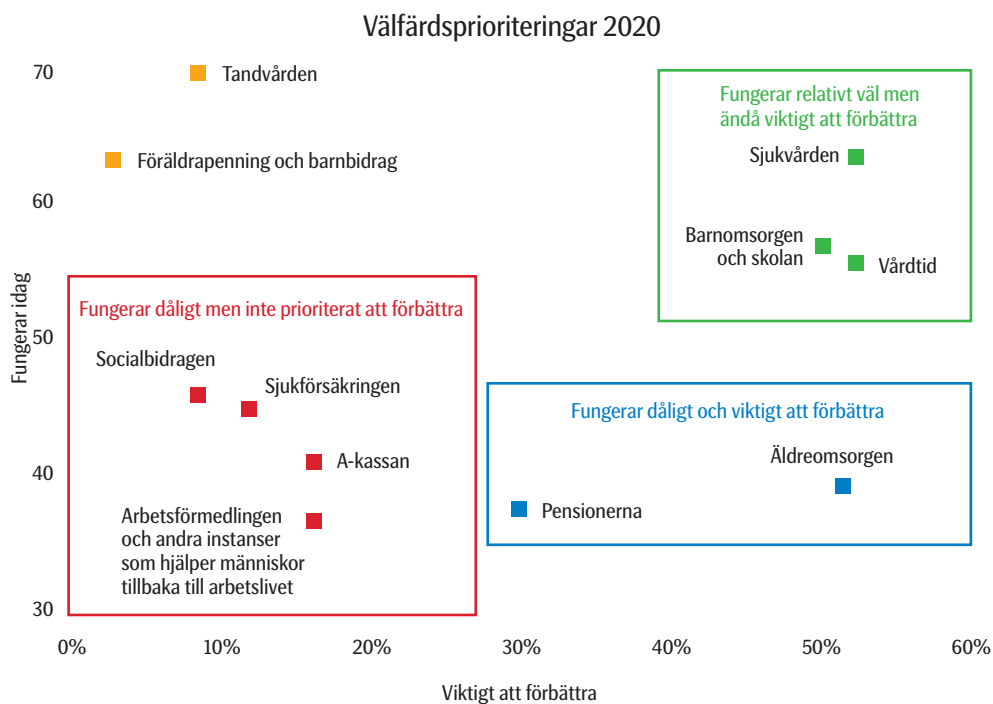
Välfärdsprioriteringar 2020

70
60
50
40
30

Fungerar idag

Tandvården

Föräldrapenning och barnbidrag

Fungerar relativt väl men ändå viktigt att förbättra

Sjukvården

Barnomsorgen och skolan

Vårdtid

Fungerar dåligt men inte prioriterat att förbättra

Socialbidragen

Sjukförsäkringen

A-kassan

Arbetsförmedlingen och andra instanser som hjälper människor tillbaka till arbetslivet

Fungerar dåligt och viktigt att förbättra

Äldreomsorgen

Pensionerna

0%
10%
20%
30%
40%
50%
60%

Viktigt att förbättra